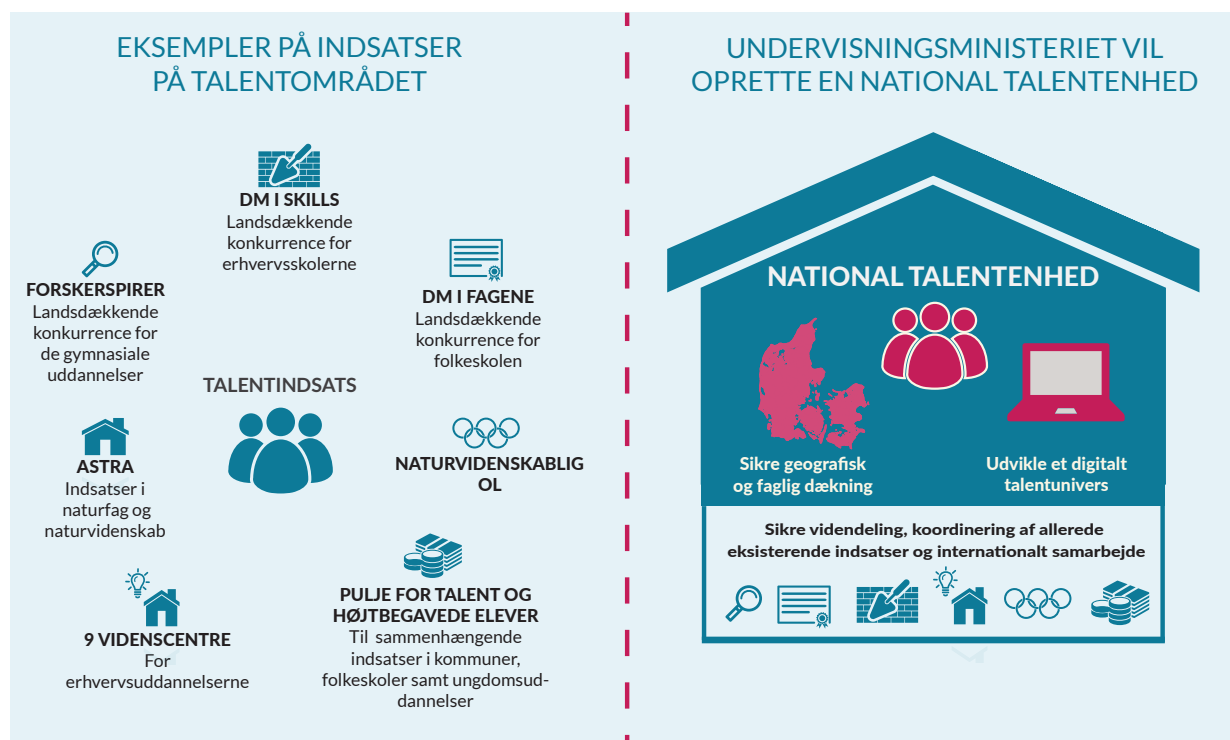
EKSEMPLER PÅ INDSATSER PÅ TALENTOMRÅDET

DM I SKILLS
Landsdækkende konkurrence for erhvervsskolerne

FORSKERSPIRER
Landsdækkende konkurrence for de gymnasiale uddannelser

DM I FAGENE
Landsdækkende konkurrence for folkeskolen

TALENTINDSATS

ASTRA
Indsatser i naturfag og naturvidenskab

NATURVIDENSKABLIG OL

9 VIDENSCENTRE
For erhvervsuddannelserne

PULJE FOR TALENT OG HØJTBEGAVEDE ELEVER
Til sammenhængende indsatser i kommuner, folkeskoler samt ungdomsuddannelser

UNDERVISNINGSMINISTERIET VIL OPRETTE EN NATIONAL TALENTENHED

NATIONAL TALENTENHED

Sikre geografisk og faglig dækning

Udvikle et digitalt talentunivers

Sikre videndeling, koordinering af allerede eksisterende indsatser og internationalt samarbejde